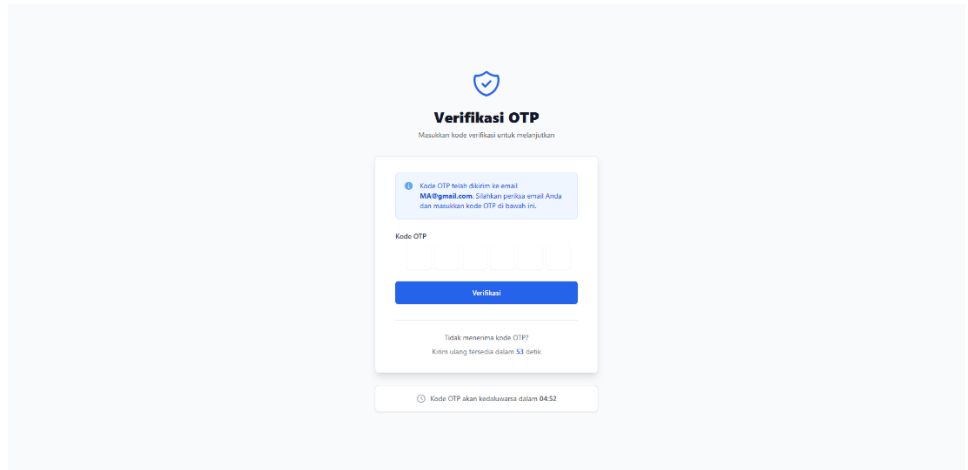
Verifikasi OTP

Masukkan kode verifikasi untuk melanjutkan

Kode OTP telah dikirim ke email MA@gmail.com. Silahkan periksa email Anda dan masukkan kode OTP di bawah ini.

Kode OTP

Verifikasi

Tidak menerima kode OTP?

Kirim ulang tersedia dalam 53 detik

Kode OTP akan kedaluwarsa dalam 04:52